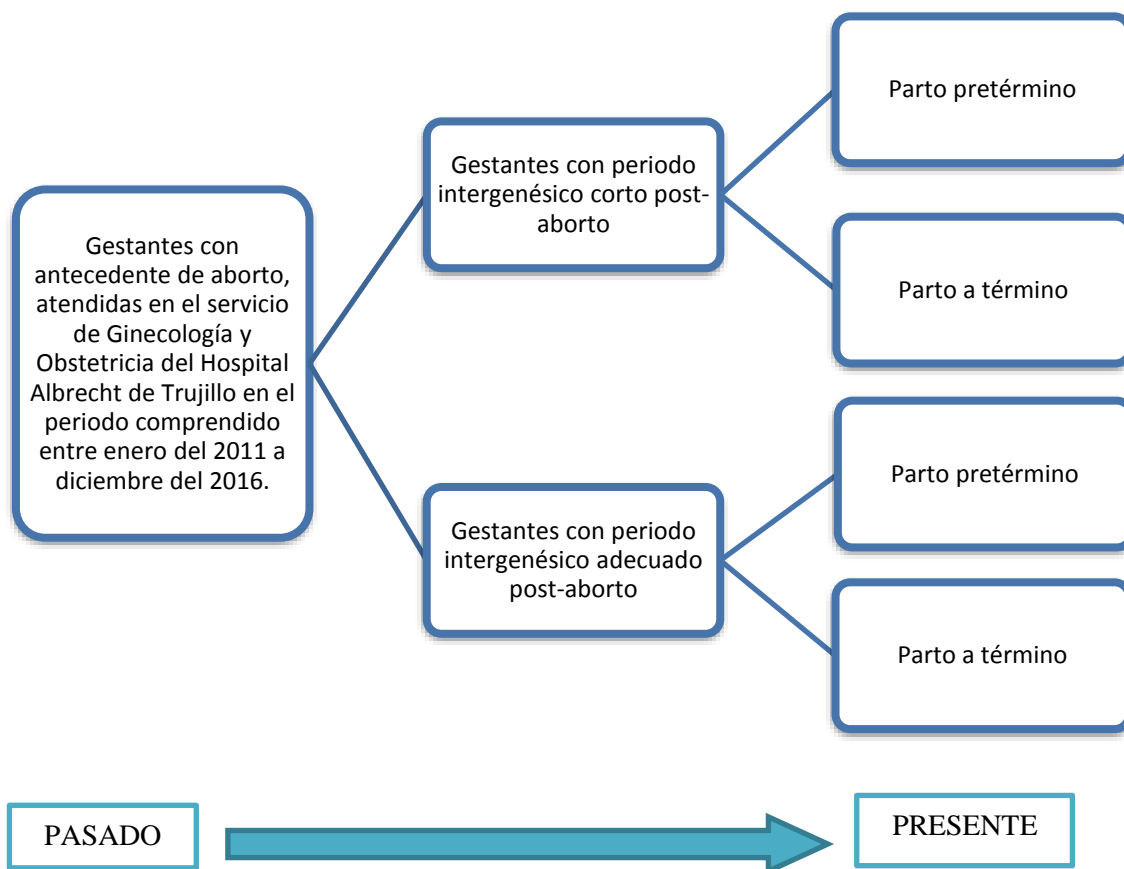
Gestantes con antecedente de aborto, atendidas en el servicio de Ginecología y Obstetricia del Hospital Albrecht de Trujillo en el periodo comprendido entre enero del 2011 a diciembre del 2016.

Gestantes con periodo intergenésico corto post-aborto

Parto pretérmino

Parto a término

Gestantes con periodo intergenésico adecuado post-aborto

Parto pretérmino

Parto a término

PASADO

PRESENTE